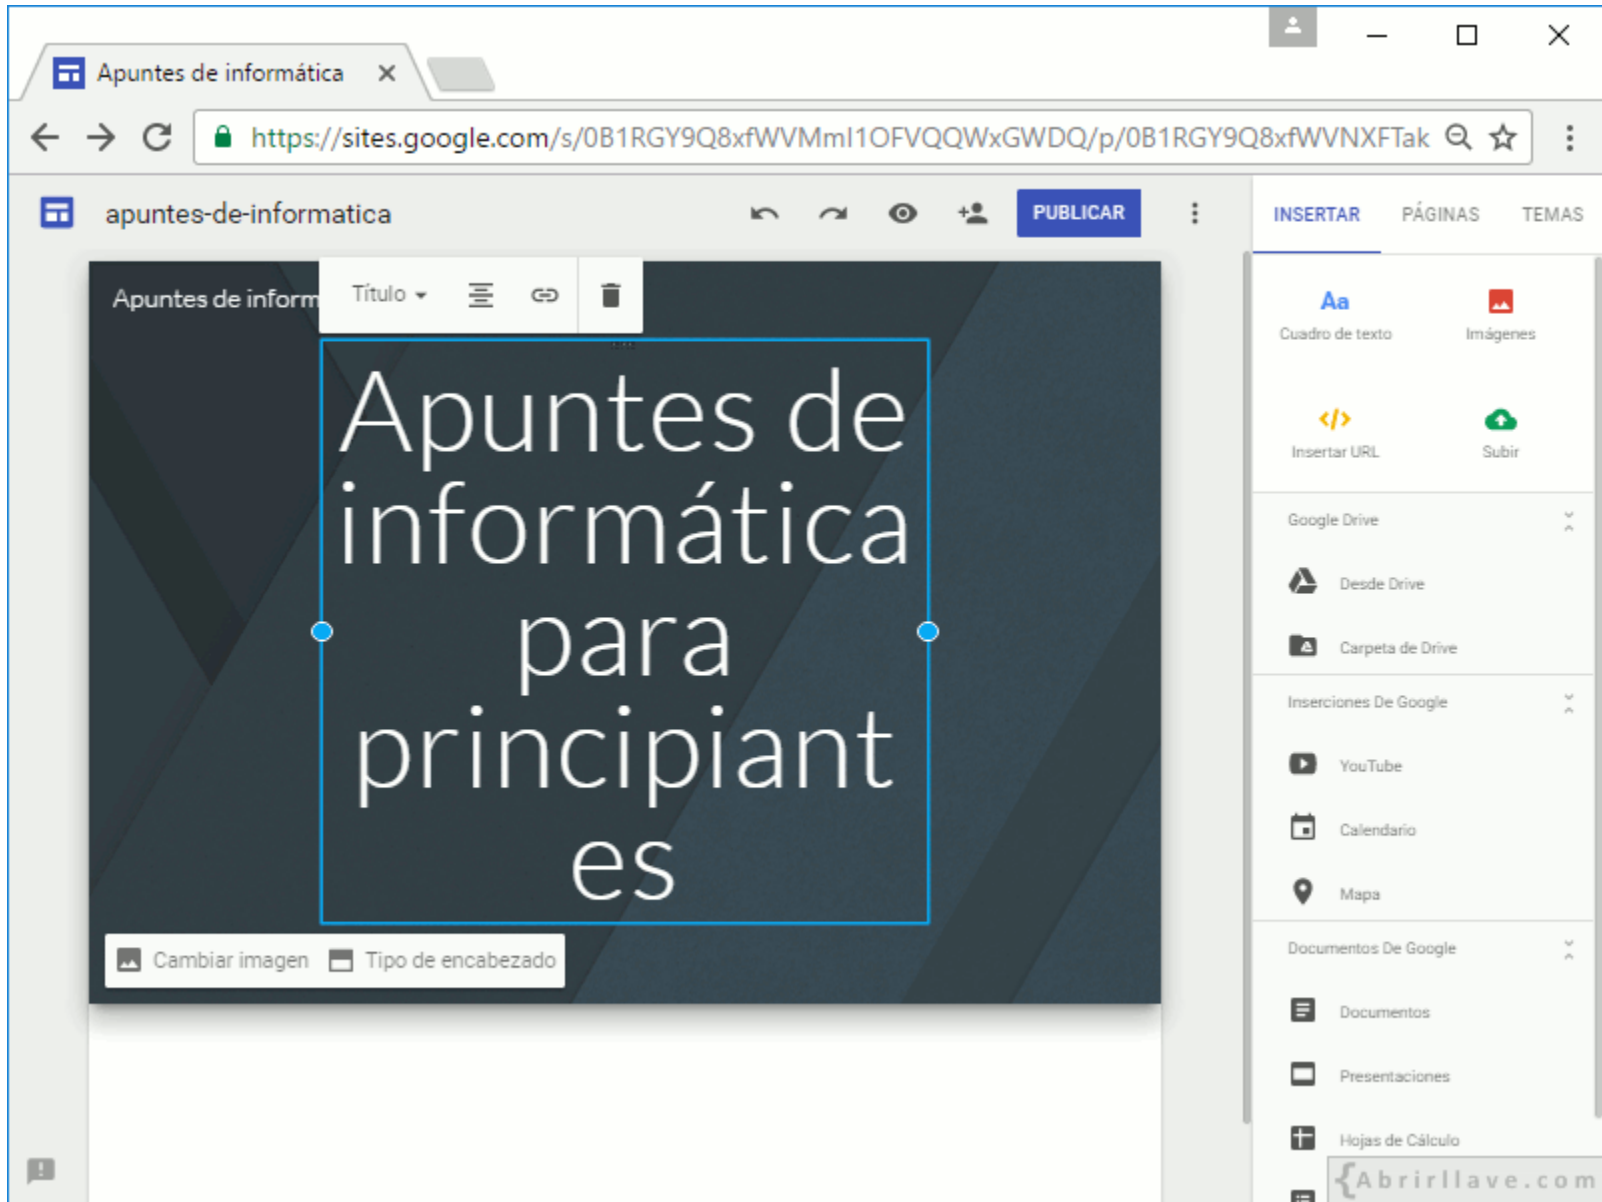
Apuntes de informática ×

https://sites.google.com/s/0B1RGY9Q8xfWVMmI1OFVQQWxGWDQ/p/0B1RGY9Q8xfWVNXFTak

apuntes-de-informatica

PUBLICAR

INSERTAR PÁGINAS TEMAS

Apuntes de inform

Título

Apuntes de informática para principiant es

Cambiar imagen Tipo de encabezado

Aa
Cuadro de texto

Imágenes

Insertar URL

Subir

Google Drive

Desde Drive

Carpeta de Drive

Inserciones De Google

YouTube

Calendario

Mapa

Documentos De Google

Documentos

Presentaciones

Hojas de Cálculo

{Abrirllave.com